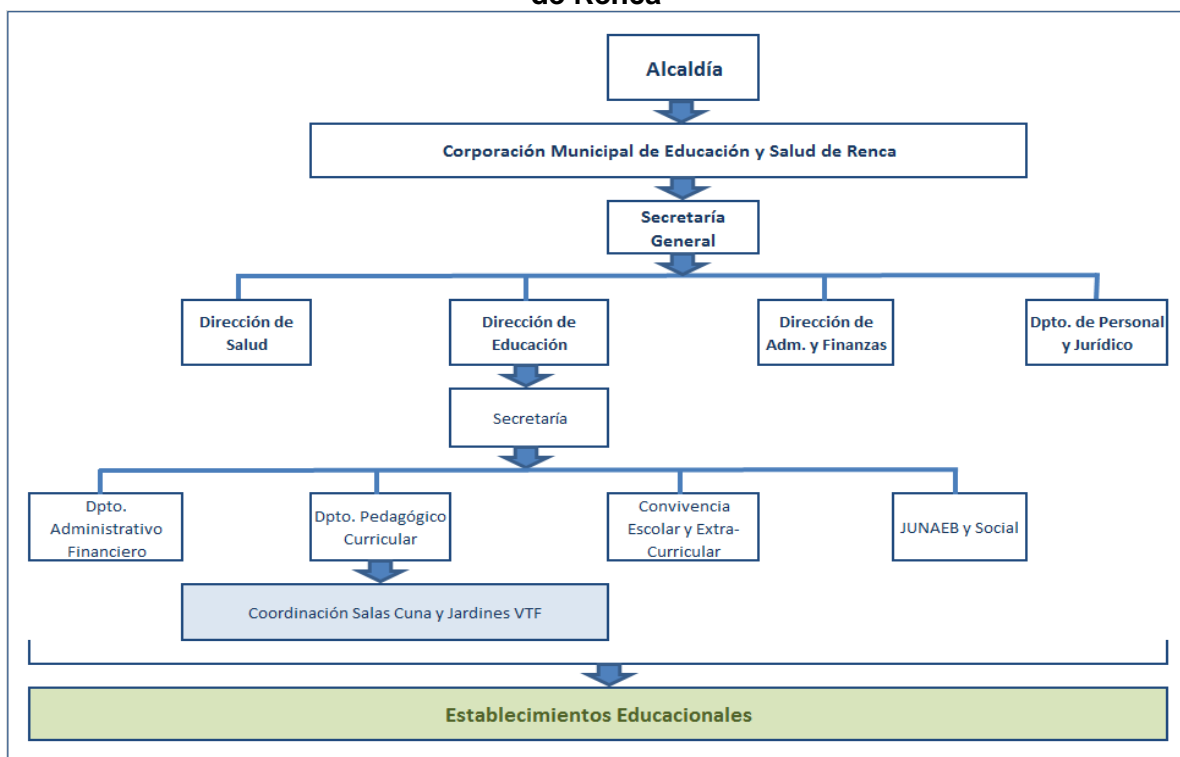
de Renca

Alcaldía

Corporación Municipal de Educación y Salud de Renca

Secretaría General

Dirección de Salud

Dirección de Educación

Dirección de Adm. y Finanzas

Dpto. de Personal y Jurídico

Secretaría

Dpto. Administrativo Financiero

Dpto. Pedagógico Curricular

Convivencia Escolar y Extra-Curricular

JUNAEB y Social

Coordinación Salas Cuna y Jardines VTF

Establecimientos Educacionales